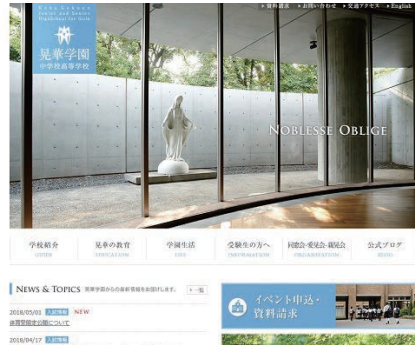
Koka Gakuen Junior and Senior High School for Girls
晃華学園
中学校高等学校

▸資料請求 ▸お問い合わせ ▸交通アクセス ▸English

NOBLESSE OBLIGE

学校紹介
GUIDE

晃華の教育
EDUCATION

学園生活
LIFE

受験生の方へ
INFORMATION

同窓会・後援会・親睦会
ORGANIZATION

公式ブログ
BLOG

NEWS & TOPICS 晃華学園からの最新情報をお届けします。 一覧

2018/05/01 入試情報 NEW
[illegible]について

2018/04/17 入試情報

イベント申込・資料請求